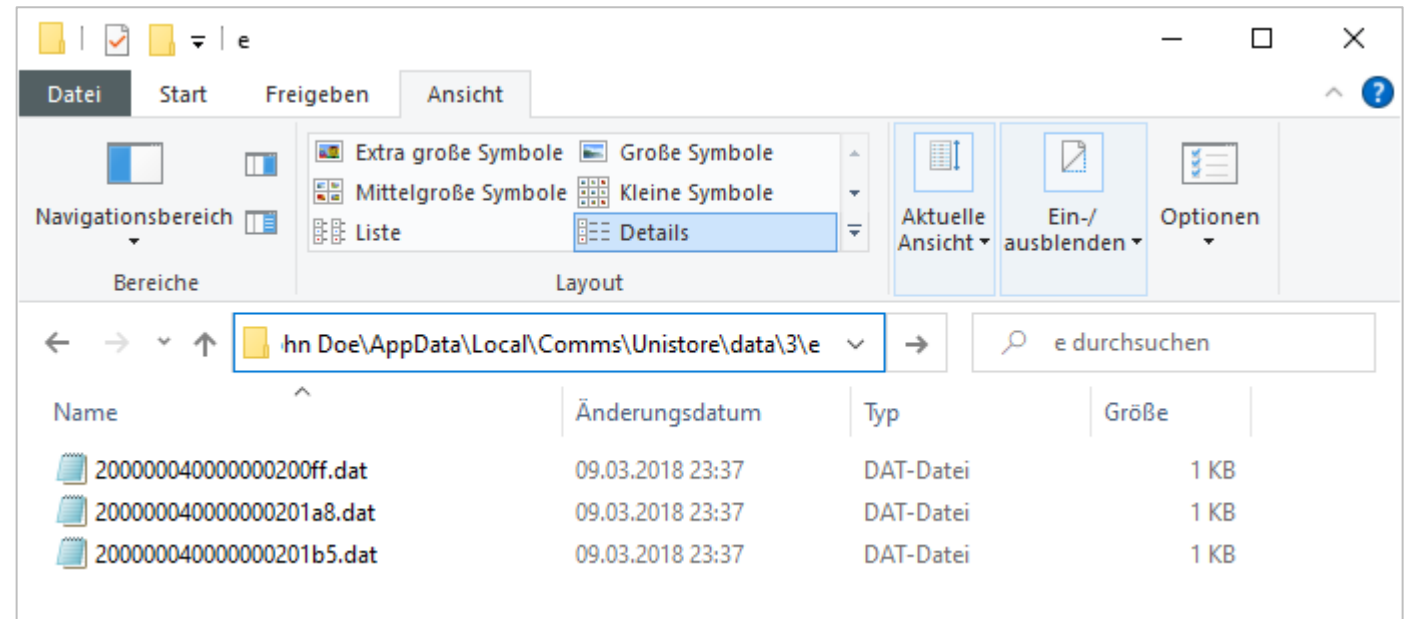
e

Datei | Start | Freigeben | Ansicht

Navigationsbereich

Bereiche

Extra große Symbole | Große Symbole
Mittelgroße Symbole | Kleine Symbole
Liste | Details

Layout

Aktuelle Ansicht

Ein-/ausblenden

Optionen

hn Doe\AppData\Local\Comms\Unistore\data\3\e

e durchsuchen

| Name | Änderungsdatum | Typ | Größe |
|---|---|---|---|
| 200000040000000200ff.dat | 09.03.2018 23:37 | DAT-Datei | 1 KB |
| 200000040000000201a8.dat | 09.03.2018 23:37 | DAT-Datei | 1 KB |
| 200000040000000201b5.dat | 09.03.2018 23:37 | DAT-Datei | 1 KB |